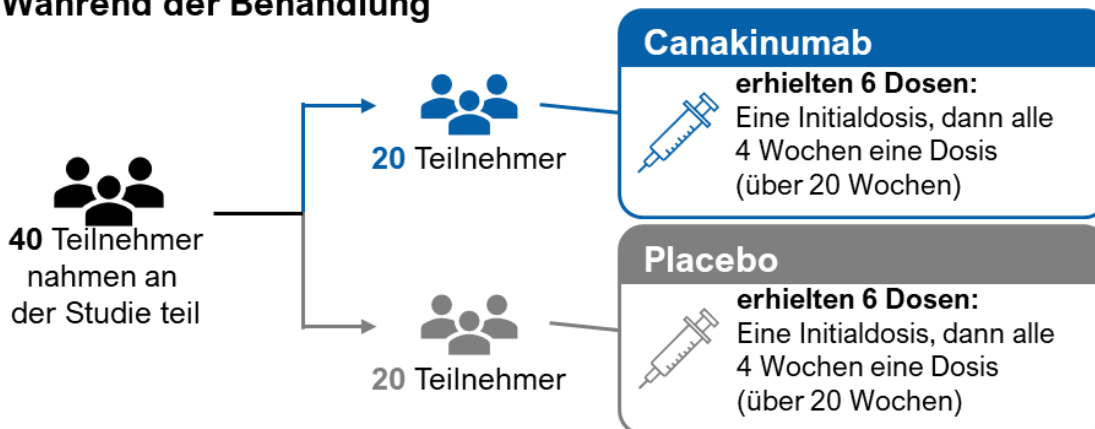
Während der Behandlung

40 Teilnehmer nahmen an der Studie teil

20 Teilnehmer

Canakinumab

erhielten 6 Dosen:
Eine Initialdosis, dann alle 4 Wochen eine Dosis (über 20 Wochen)

20 Teilnehmer

Placebo

erhielten 6 Dosen:
Eine Initialdosis, dann alle 4 Wochen eine Dosis (über 20 Wochen)